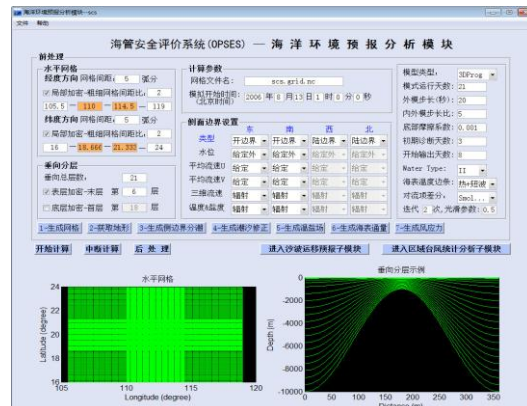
海洋环境预报分析模块 - scs
文件 帮助

海管安全评价系统(OPSES) — 海 洋 环 境 预 报 分 析 模 块

前处理
水平网格
经度方向 网格间距 5 弧分
局部加密-粗细网格间距比 2
105.5 110 114.5 119
纬度方向 网格间距 5 弧分
局部加密-粗细网格间距比 2
16 19.666 21.333 24

垂向分层
垂向总层数 21
表层加密-末层 第 6 层
底层加密-首层 第 16 层

计算参数
网格文件名: scs.grid.mc
模拟开始时间(北京时间): 2006 年 8 月 13 日 1 时 0 分 0 秒

侧面边界设置
类型 东 南 西 北
开边界 开边界 陆边界 陆边界
水位 给定水 给定水
平均流速U 给定 给定
平均流速V 给定 给定
三维流速 给定 给定
温度&盐度 辐射 辐射 辐射 辐射

模型类型: 3DProg
模式运行天数: 21
外模步长(秒): 20
内外模步长比: 5
底部摩擦系数: 0.001
初期分析天数: 3
开始输出天数: 0
Water Type: II
海表温度边条: 热+回流
对流项差分: Smol...
迭代 2 次, 光滑参数 0.5

1-生成网格 2-获取地形 3-生成侧边界分潮 4-生成初步诊断 5-生成最后场 6-生成海表通量 7-生成风应力

开始计算 中断计算 后 处 理 进入沙波运移预报子模块 进入区域台风统计分析子模块

水平网格
Latitude (degree)
24 22 20 18 16
105 110 115 120
Longitude (degree)

垂向分层示例
Depth (m)
0 -2000 -4000 -6000 -8000 -10000
0 50 100 150 200 250 300 350
Distance (km)